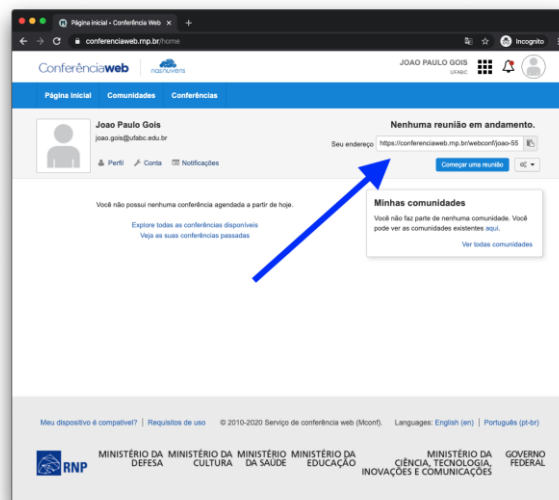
Página inicial • Conferência Web ×
+
conferenciaweb.rnp.br/home
Incognito

Conferênciaweb
nasnuvens
JOAO PAULO GOIS
UFABC

Página inicial
Comunidades
Conferências

Joao Paulo Gois
joao.gois@ufabc.edu.br
Perfil
Conta
Notificações

Nenhuma reunião em andamento.
Seu endereço
https://conferenciaweb.rnp.br/webconf/joao-55
Começar uma reunião

Você não possui nenhuma conferência agendada a partir de hoje.

Explore todas as conferências disponíveis
Veja as suas conferências passadas

Minhas comunidades
Você não faz parte de nenhuma comunidade. Você pode ver as comunidades existentes aqui.
Ver todas comunidades

Meu dispositivo é compatível? | Requisitos de uso
© 2010-2020 Serviço de conferência web (Mconf).
Languages: English (en) | Português (pt-br)

RNP
MINISTÉRIO DA DEFESA
MINISTÉRIO DA CULTURA
MINISTÉRIO DA SAÚDE
MINISTÉRIO DA EDUCAÇÃO
MINISTÉRIO DA CIÊNCIA, TECNOLOGIA, INOVAÇÕES E COMUNICAÇÕES
GOVERNO FEDERAL